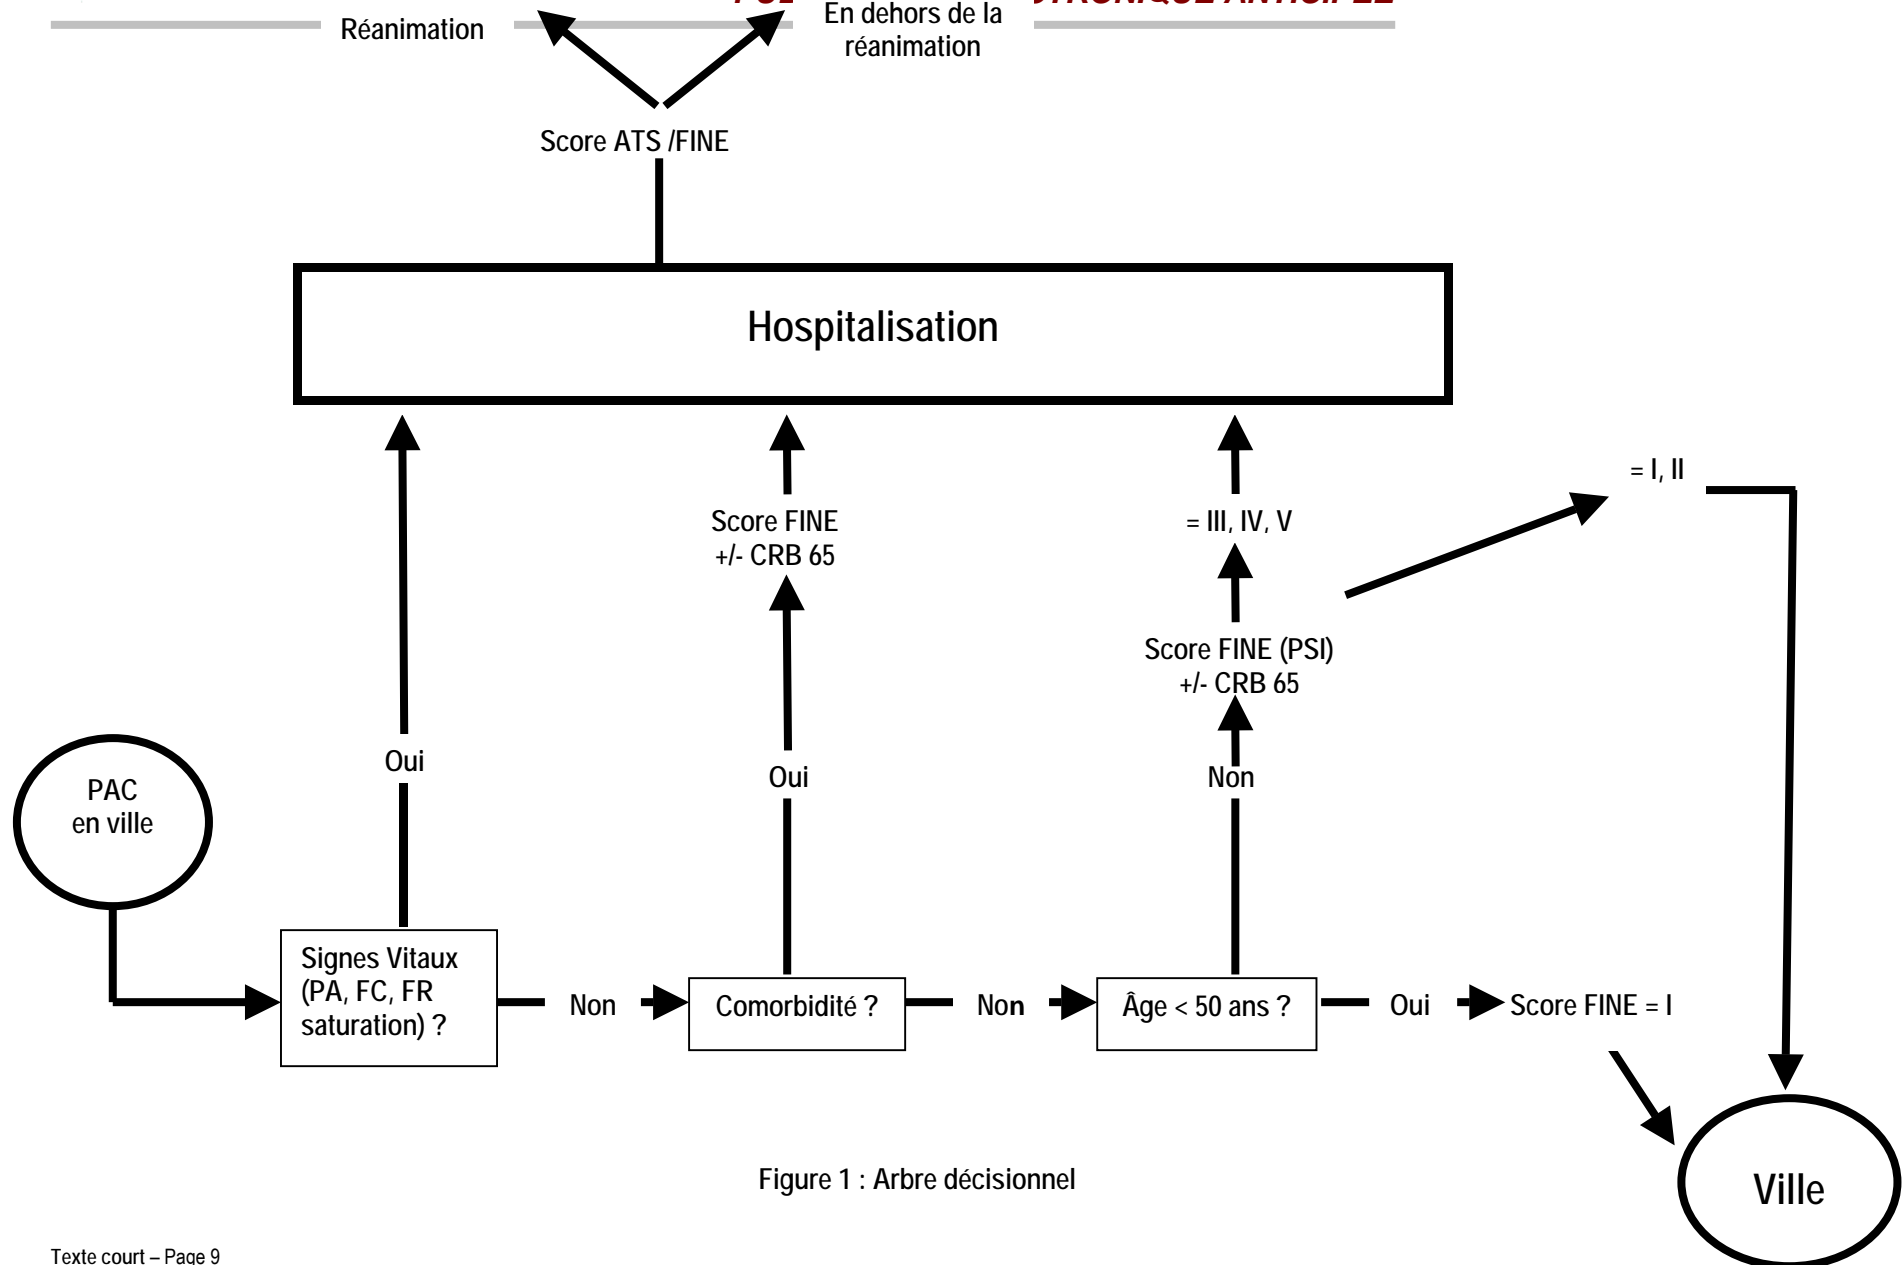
PU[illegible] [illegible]ONIQUE ANTICIPÉE

Réanimation

En dehors de la réanimation

Score ATS /FINE

Hospitalisation

= I, II

Score FINE +/- CRB 65

= III, IV, V

Score FINE (PSI) +/- CRB 65

Oui

Oui

Non

PAC en ville

Signes Vitaux (PA, FC, FR saturation) ?

Non

Comorbidité ?

Non

Âge < 50 ans ?

Oui

Score FINE = I

Figure 1 : Arbre décisionnel

Ville

Texte court – Page 9